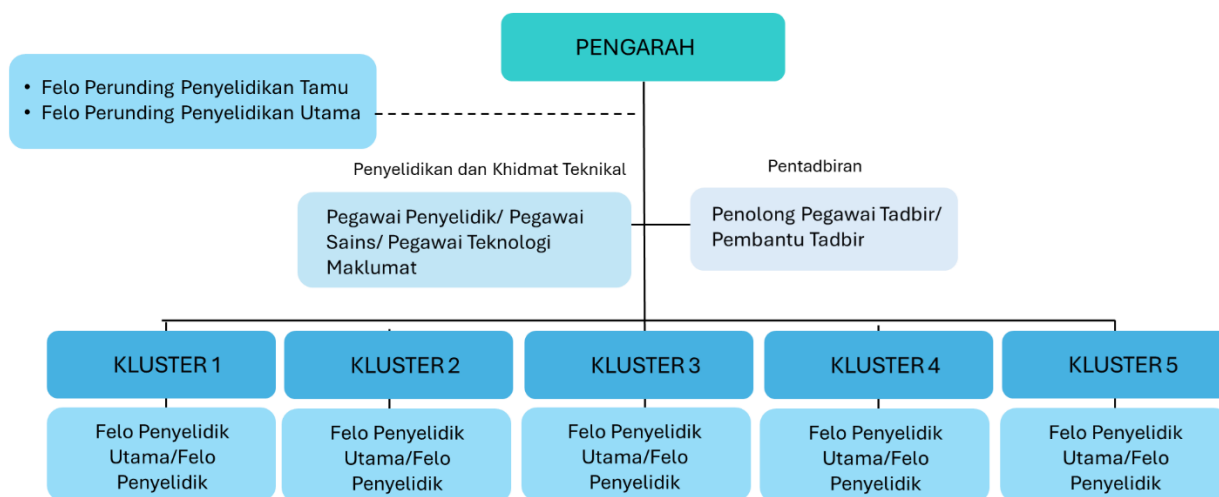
PENGARAH

• Felo Perunding Penyelidikan Tamu
• Felo Perunding Penyelidikan Utama

Penyelidikan dan Khidmat Teknikal

Pegawai Penyelidik/ Pegawai Sains/ Pegawai Teknologi Maklumat

Pentadbiran

Penolong Pegawai Tadbir/ Pembantu Tadbir

KLUSTER 1

Felo Penyelidik Utama/Felo Penyelidik

KLUSTER 2

Felo Penyelidik Utama/Felo Penyelidik

KLUSTER 3

Felo Penyelidik Utama/Felo Penyelidik

KLUSTER 4

Felo Penyelidik Utama/Felo Penyelidik

KLUSTER 5

Felo Penyelidik Utama/Felo Penyelidik